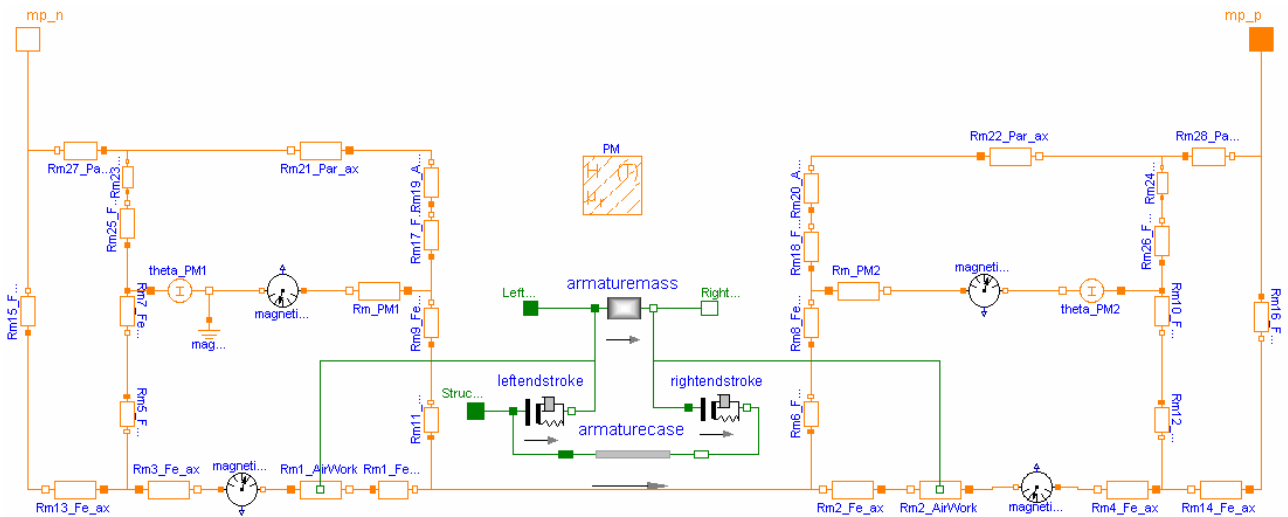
mp_n

mp_p

Rm27_Pa...
Rm21_Par_ax
Rm23...
Rm25_F...
Rm19_A...
Rm17_F...
PM
Rm22_Par_ax
Rm28_Pa...
Rm20_A...
Rm18_F...
Rm24...
Rm26_F...
theta_PM1
magneti...
Rm_PM1
Rm7_Fe...
mag...
Rm15_F...
Rm9_Fe...
armaturemass
Left...
Right...
Rm_PM2
magneti...
theta_PM2
Rm8_Fe...
Rm10_F...
Rm16_F...
Rm5_F...
Struc...
leftendstroke
rightendstroke
Rm11...
armaturecase
Rm6_F...
Rm12...
Rm13_Fe_ax
Rm3_Fe_ax
magneti...
Rm1_AirWork
Rm1_Fe...
Rm2_Fe_ax
Rm2_AirWork
magneti...
Rm4_Fe_ax
Rm14_Fe_ax